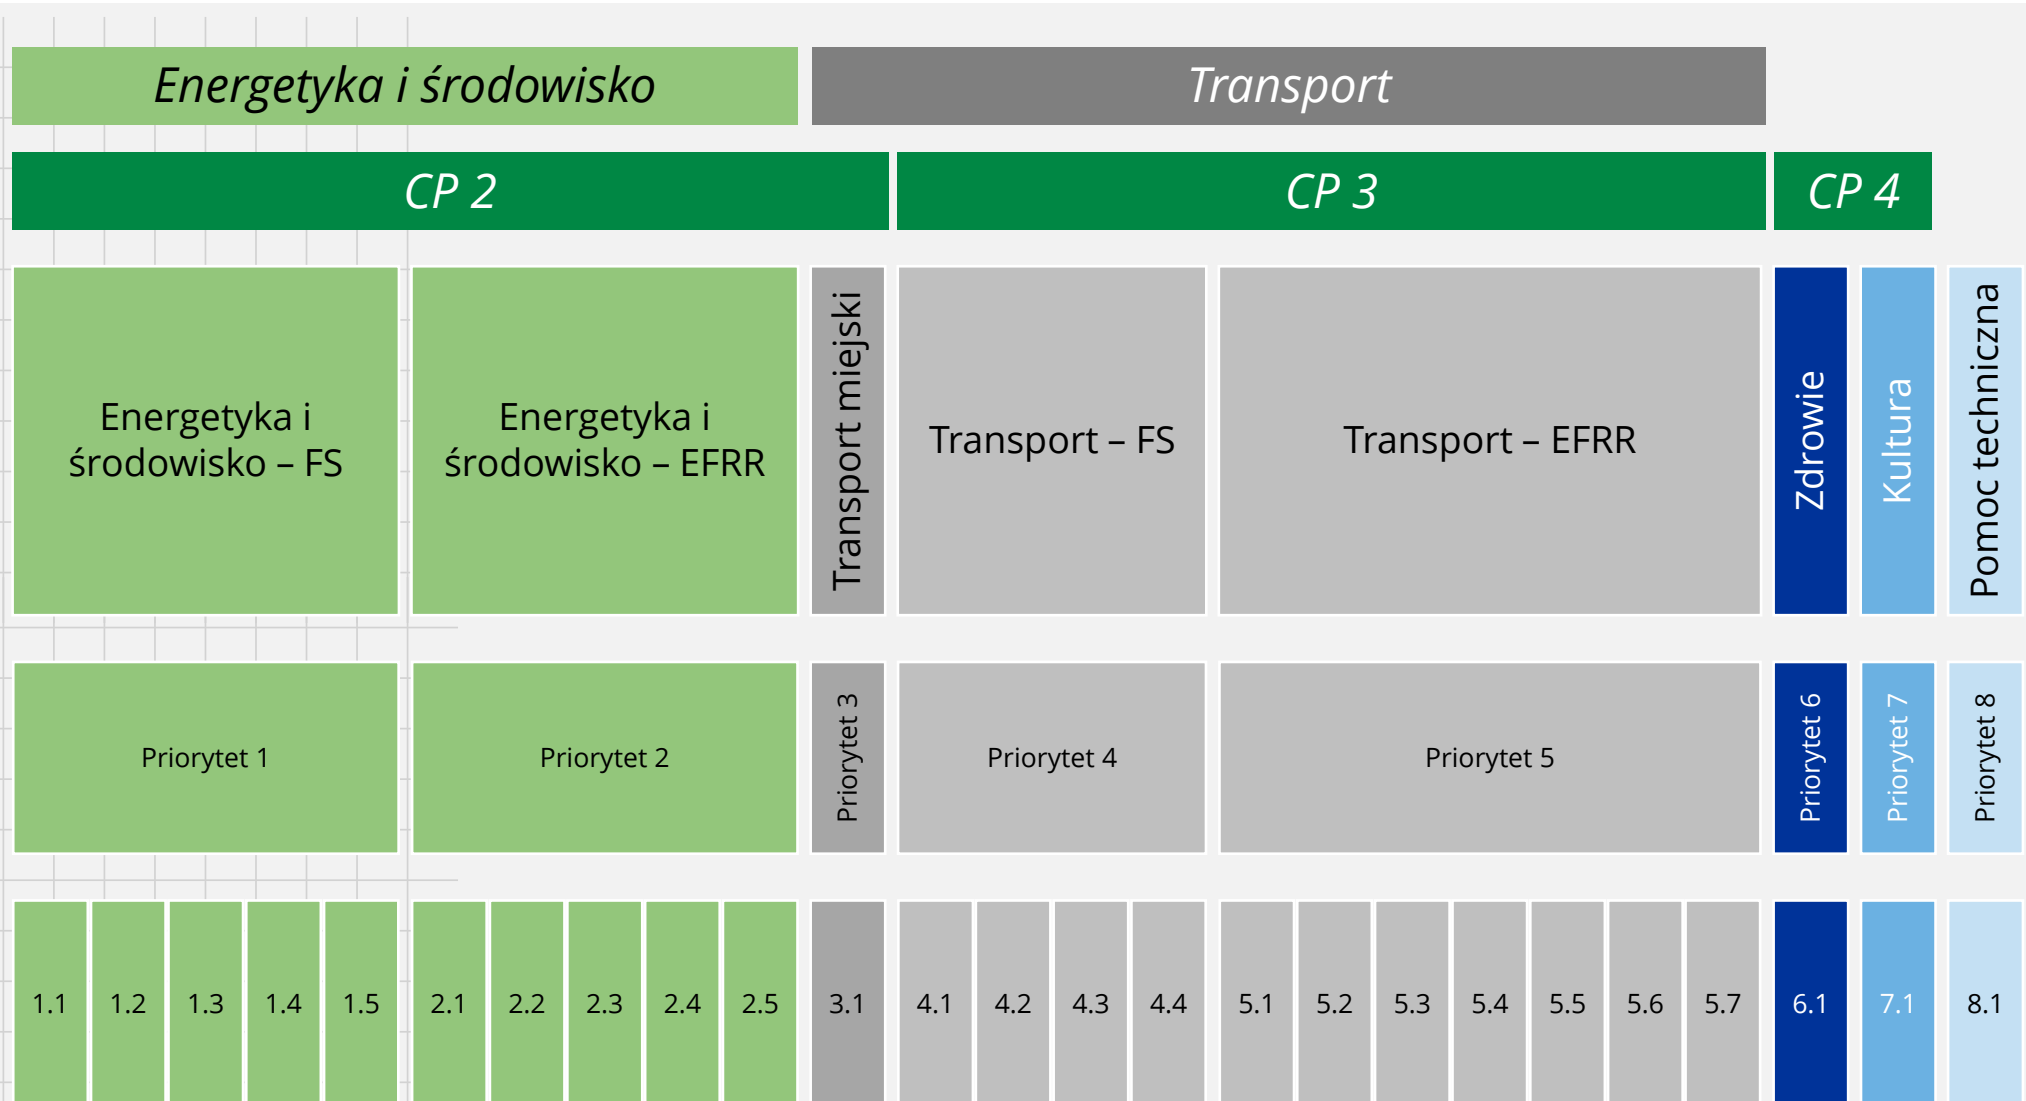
Energetyka i środowisko

Transport

CP 2

CP 3

CP 4

Energetyka i środowisko – FS

Energetyka i środowisko – EFRR

Transport miejski

Transport – FS

Transport – EFRR

Zdrowie

Kultura

Pomoc techniczna

Priorytet 1

Priorytet 2

Priorytet 3

Priorytet 4

Priorytet 5

Priorytet 6

Priorytet 7

Priorytet 8

1.1 1.2 1.3 1.4 1.5 2.1 2.2 2.3 2.4 2.5 3.1 4.1 4.2 4.3 4.4 5.1 5.2 5.3 5.4 5.5 5.6 5.7 6.1 7.1 8.1